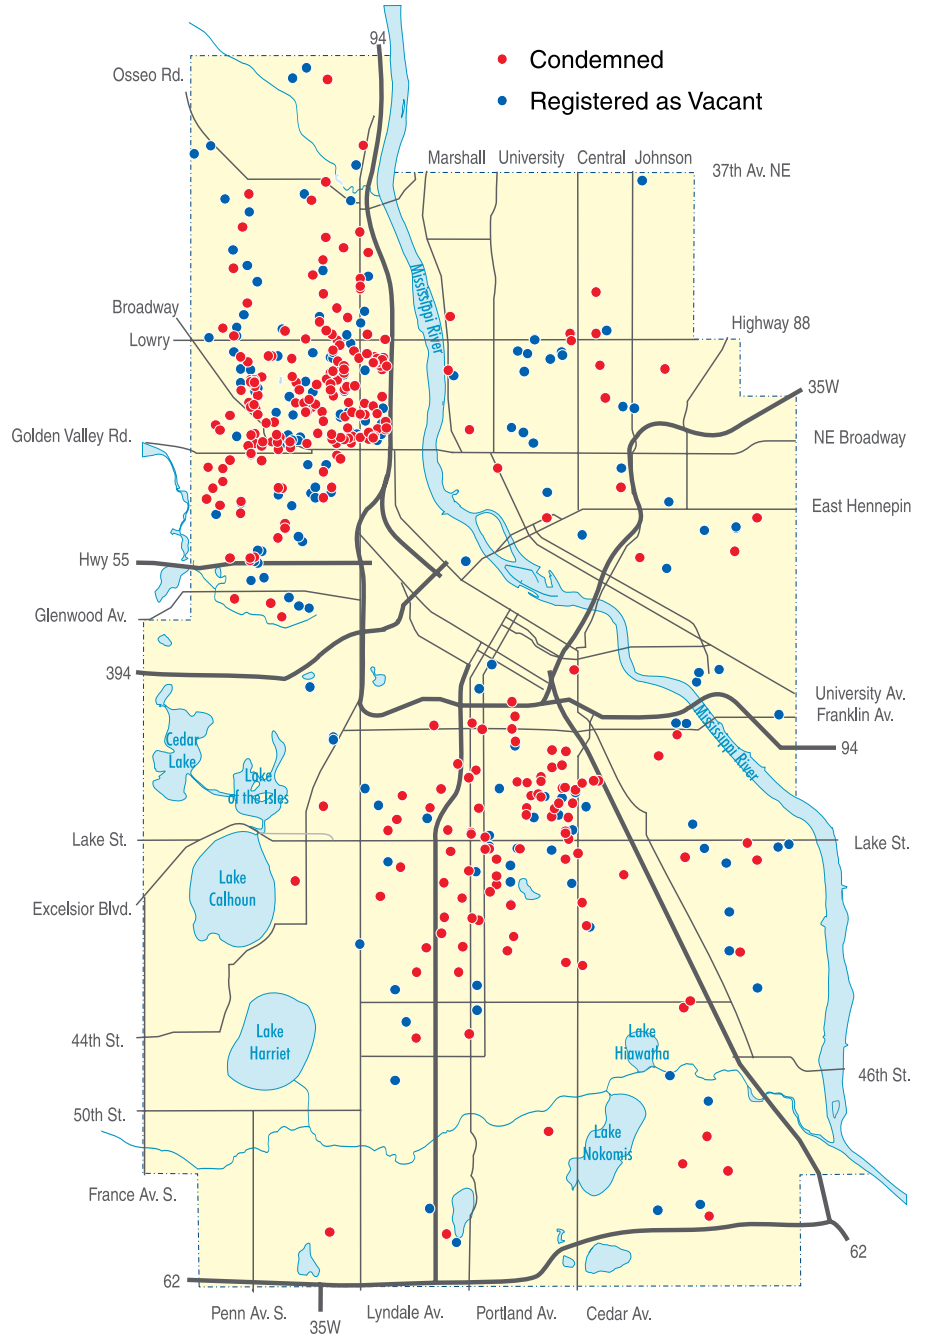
Condemned
Registered as Vacant

94
Osseo Rd.
Marshall University Central Johnson
37th Av. NE
Mississippi River
Broadway
Lowry
Highway 88
35W
Golden Valley Rd.
NE Broadway
East Hennepin
Hwy 55
Glenwood Av.
394
University Av.
Franklin Av.
Mississippi River
94
Cedar Lake
Lake of the Isles
Lake St.
Lake St.
Lake Calhoun
Excelsior Blvd.
Lake Harriet
44th St.
Lake Hiawatha
46th St.
50th St.
Lake Nokomis
France Av. S.
62
62
Penn Av. S.
35W
Lyndale Av.
Portland Av.
Cedar Av.